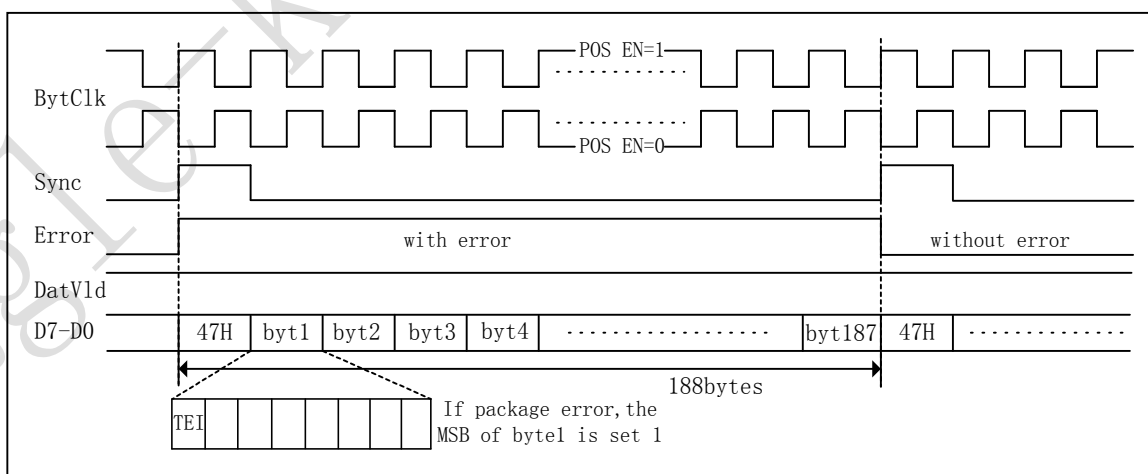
POS EN=1

BytClk

POS EN=0

Sync

Error

with error

without error

DatVld

D7-D0

47H | byt1 | byt2 | byt3 | byt4 | ................ | byt187 | 47H | ............

188bytes

TEI

If package error, the MSB of byte1 is set 1